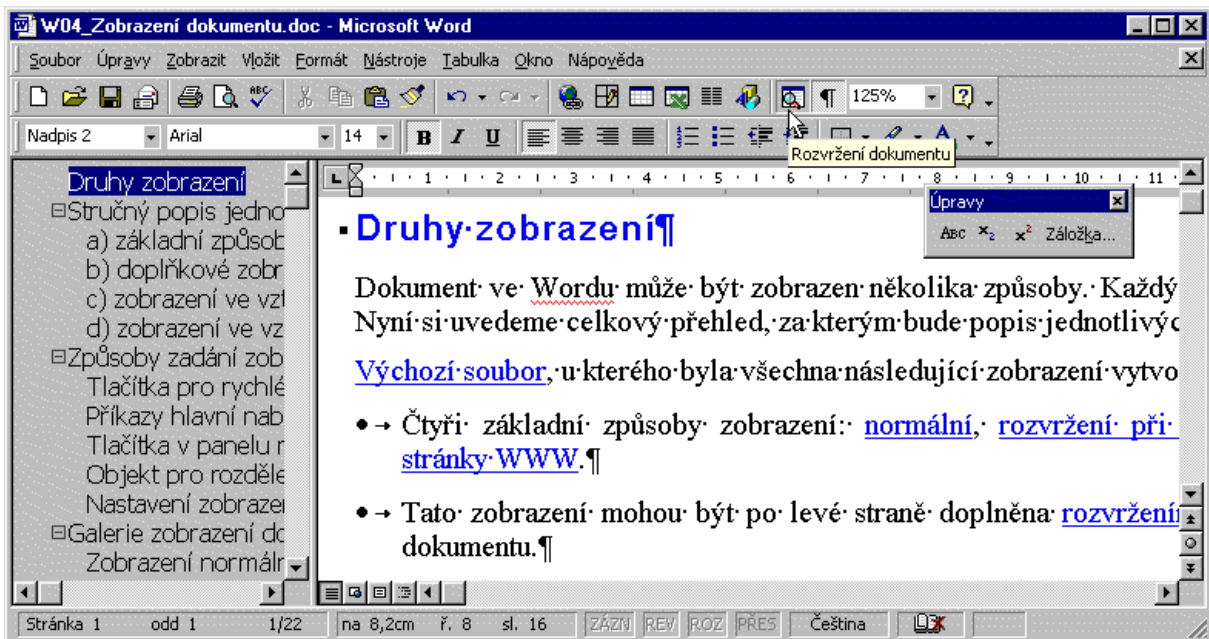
W04_Zobrazení dokumentu.doc - Microsoft Word

Soubor Úpravy Zobrazit Vložit Formát Nástroje Tabulka Okno Nápověda

125%

Nadpis 2 Arial 14 B I U

Rozvržení dokumentu

Druhy zobrazení
⊟Stručný popis jedno
a) základní způsob
b) doplňkové zobr
c) zobrazení ve vzt
d) zobrazení ve vz
⊟Způsoby zadání zob
Tlačítka pro rychlé
Příkazy hlavní nab
Tlačítka v panelu n
Objekt pro rozděle
Nastavení zobrazen
⊟Galerie zobrazení do
Zobrazení normáln

Úpravy
ABC $x_2$ $x^2$ Záložka...

Druhy·zobrazení¶

Dokument· ve· Wordu· může· být· zobrazen· několika· způsoby.· Každý Nyní·si·uvedeme·celkový·přehled,·za·kterým·bude·popis·jednotlivýc

Výchozí·soubor,·u·kterého·byla·všechna·následující·zobrazení·vytvo

• → Čtyři· základní· způsoby· zobrazení:· normální,· rozvržení· při· stránky·WWW.¶

• → Tato· zobrazení· mohou· být· po· levé· straně· doplněna· rozvržení dokumentu.¶

Stránka 1 odd 1 1/22 na 8,2cm ř. 8 sl. 16 ZÁZN REV ROZ PŘES Čeština